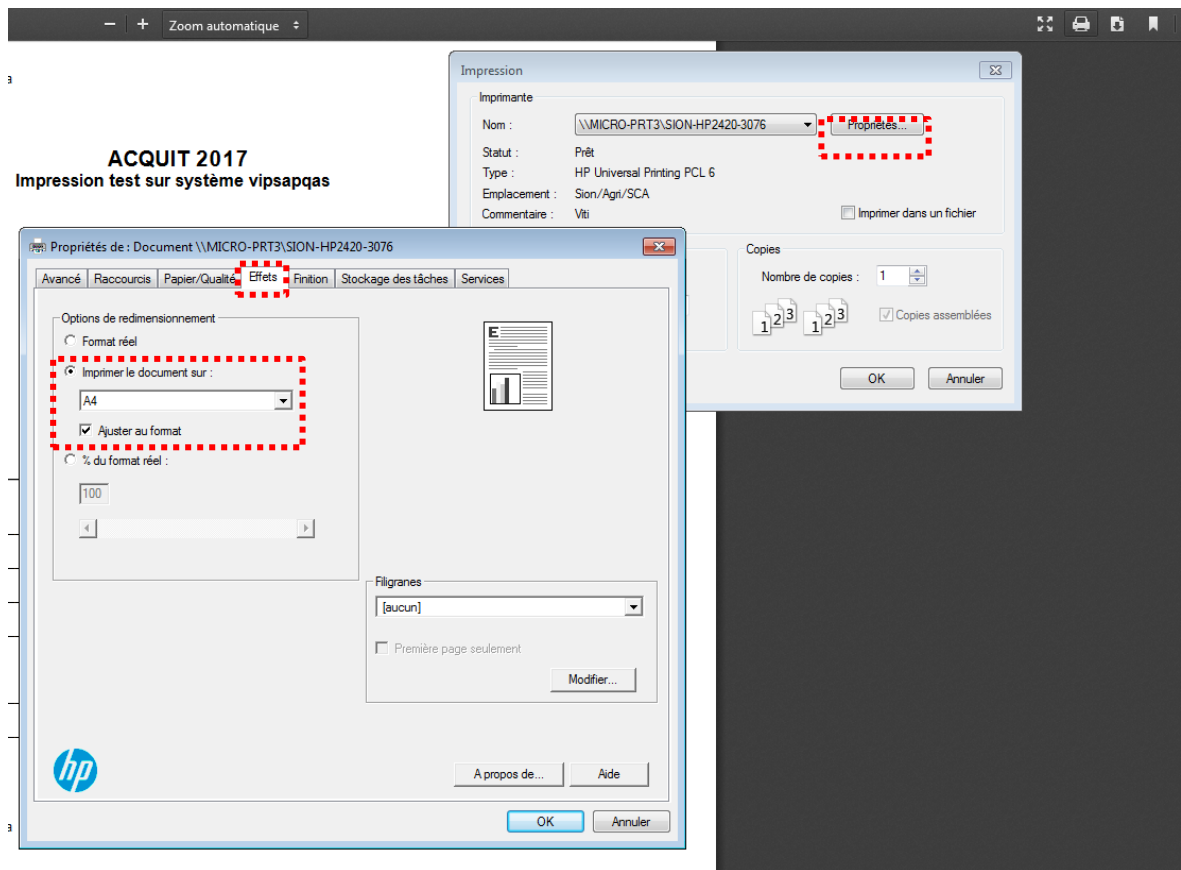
− + Zoom automatique

ACQUIT 2017
Impression test sur système vipsapqas

Impression

Imprimante
Nom : \\MICRO-PRT3\SION-HP2420-3076
Propriétés...
Statut : Prêt
Type : HP Universal Printing PCL 6
Emplacement : Sion/Agri/SCA
Commentaire : Viti
Imprimer dans un fichier

Copies
Nombre de copies : 1
Copies assemblées
OK Annuler

Propriétés de : Document \\MICRO-PRT3\SION-HP2420-3076

Avancé | Raccourcis | Papier/Qualité | Effets | Finition | Stockage des tâches | Services

Options de redimensionnement
Format réel
Imprimer le document sur :
A4
Ajuster au format
% du format réel :
100

Filigranes
[aucun]
Première page seulement
Modifier...

A propos de... Aide
OK Annuler